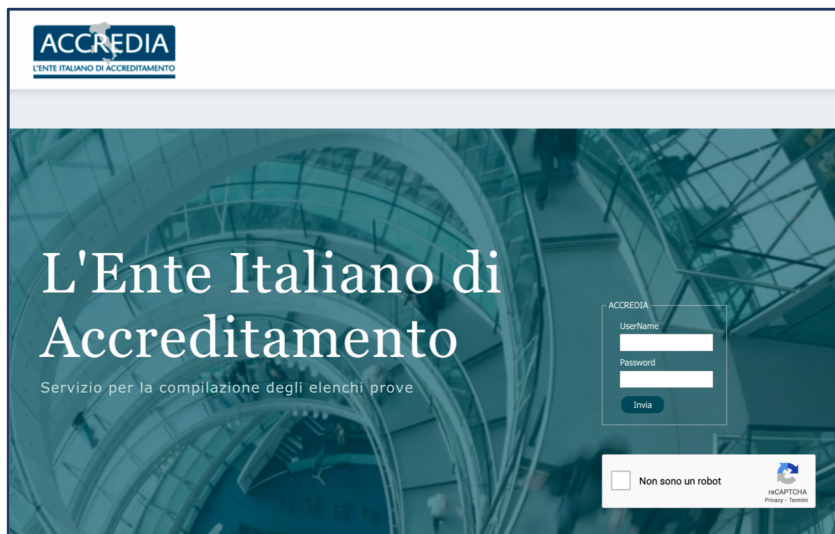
ACCREDIA
L'ENTE ITALIANO DI ACCREDITAMENTO

L'Ente Italiano di Accreditamento

Servizio per la compilazione degli elenchi prove

ACCREDIA
UserName
Password
Invia

Non sono un robot
reCAPTCHA
Privacy - Termini